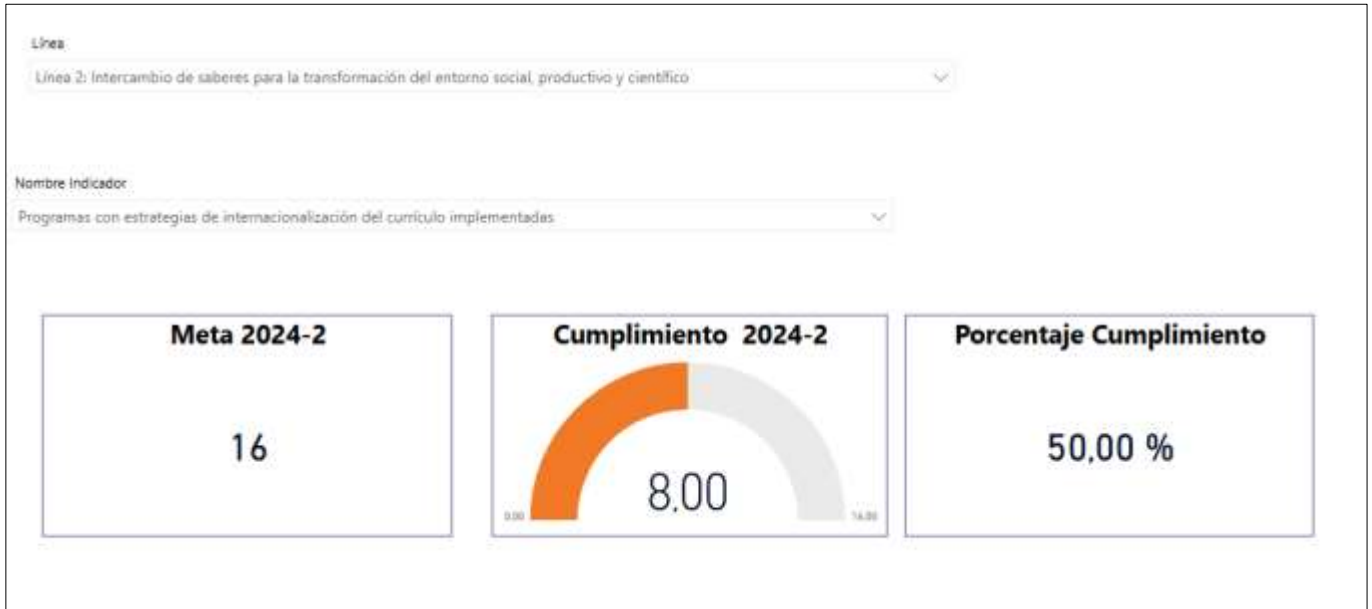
Línea

Línea 2: Intercambio de saberes para la transformación del entorno social, productivo y científico

Nombre Indicador

Programas con estrategias de internacionalización del currículo implementadas

Meta 2024-2

16

Cumplimiento 2024-2

8,00

0,00

16,00

Porcentaje Cumplimiento

50,00 %